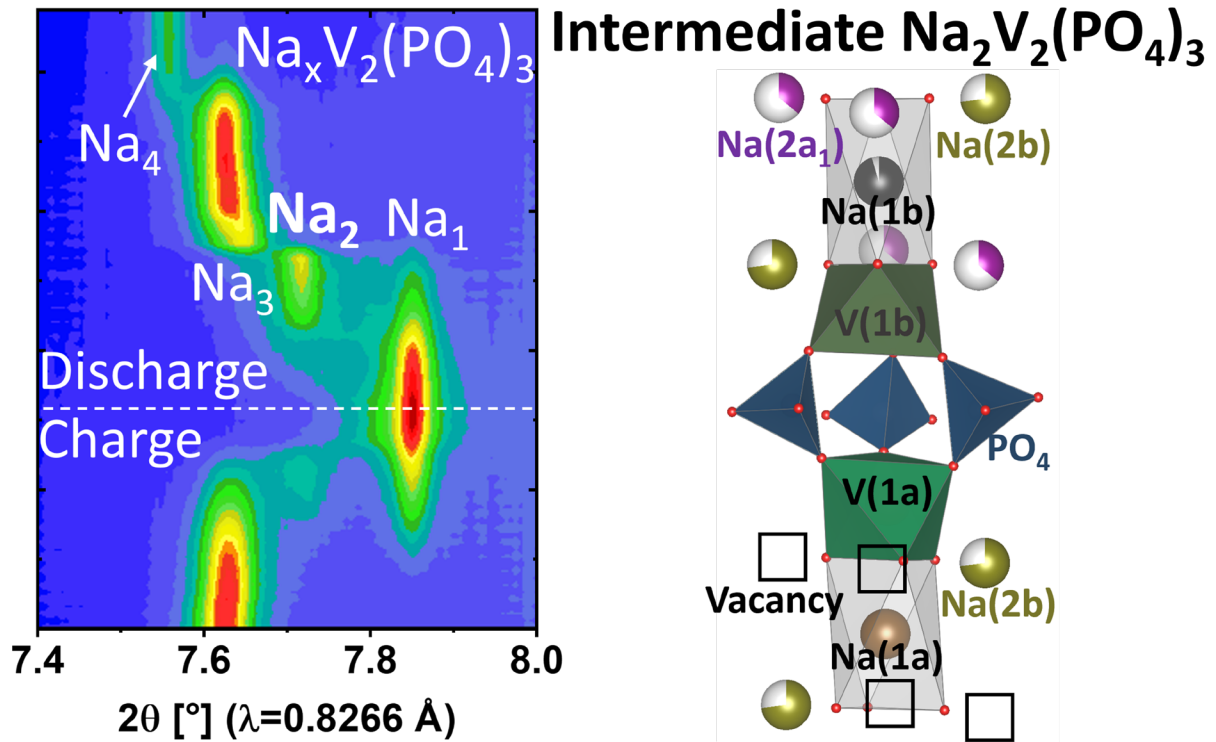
Intermediate $Na_2V_2(PO_4)_3$

$Na_xV_2(PO_4)_3$

$Na_4$

$Na_2$

$Na_1$

$Na_3$

Discharge

Charge

7.4
7.6
7.8
8.0

2θ [°] (λ=0.8266 Å)

$Na(2a_1)$

Na(2b)

Na(1b)

V(1b)

$PO_4$

V(1a)

Vacancy

Na(2b)

Na(1a)